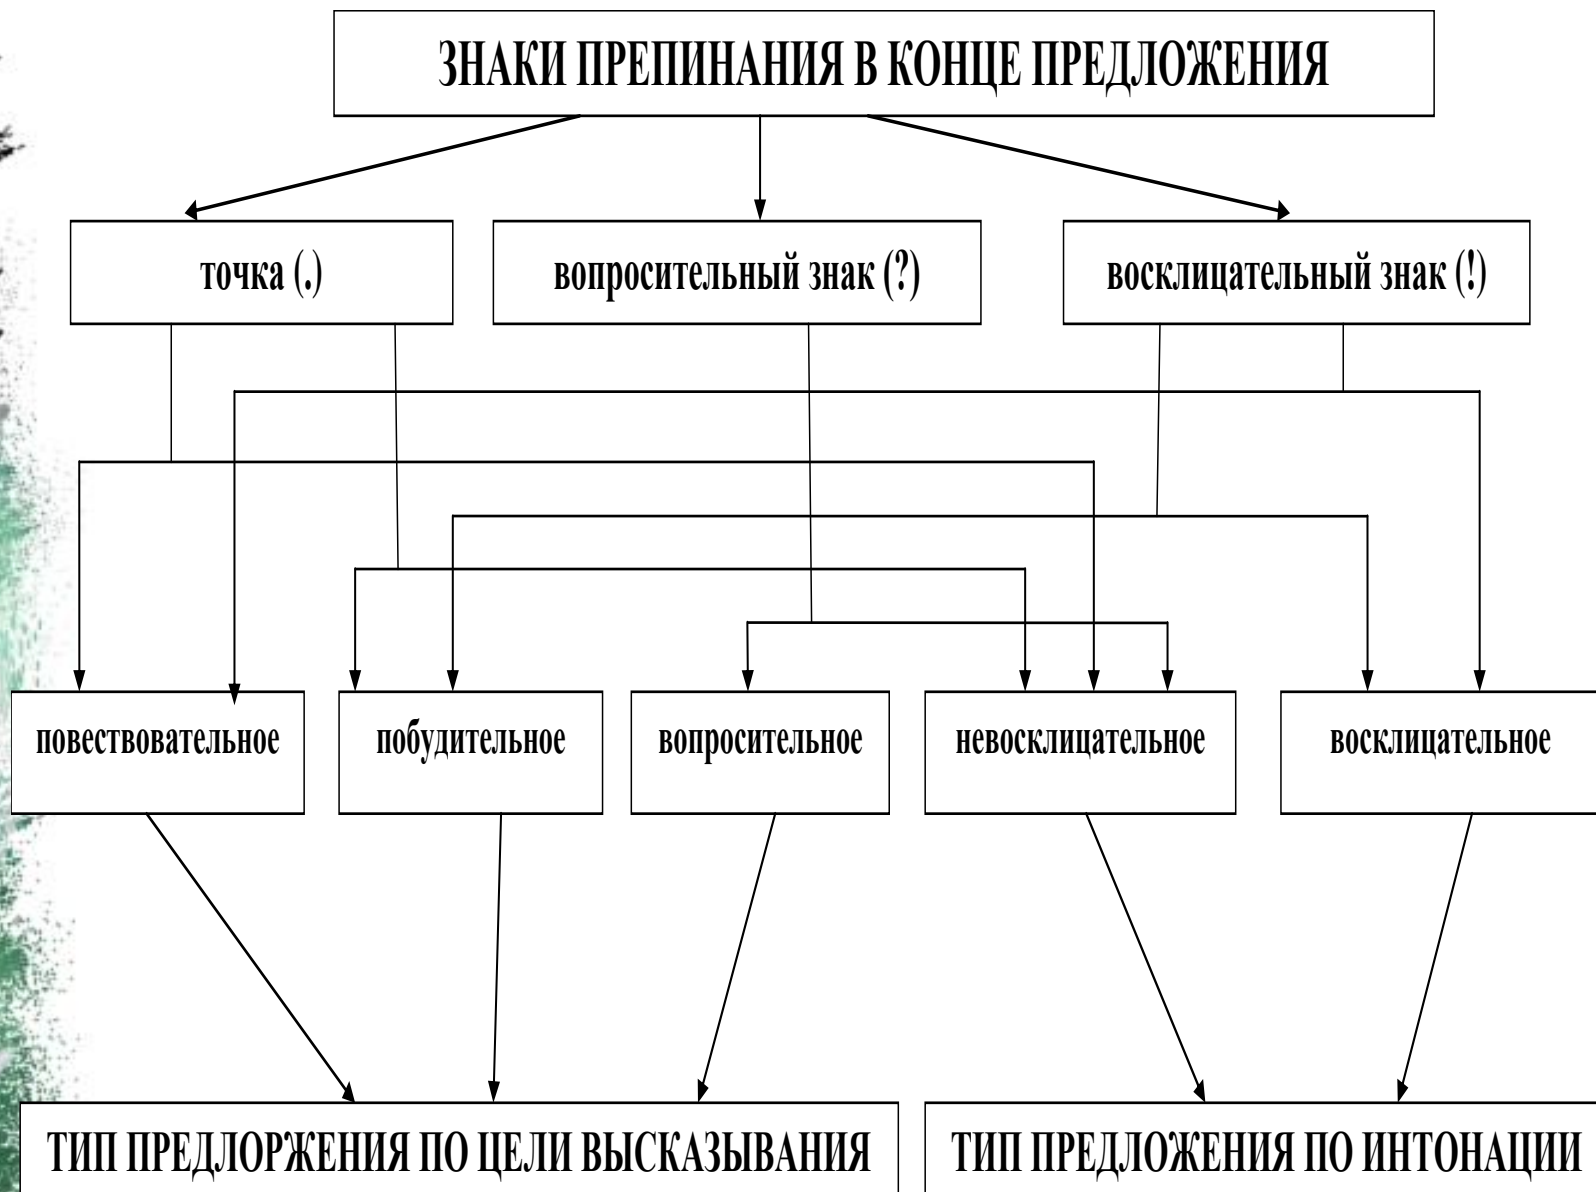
ЗНАКИ ПРЕПИНАНИЯ В КОНЦЕ ПРЕДЛОЖЕНИЯ

точка (.)

вопросительный знак (?)

восклицательный знак (!)

повествовательное

побудительное

вопросительное

невосклицательное

восклицательное

ТИП ПРЕДЛОРЖЕНИЯ ПО ЦЕЛИ ВЫСКАЗЫВАНИЯ

ТИП ПРЕДЛОЖЕНИЯ ПО ИНТОНАЦИИ